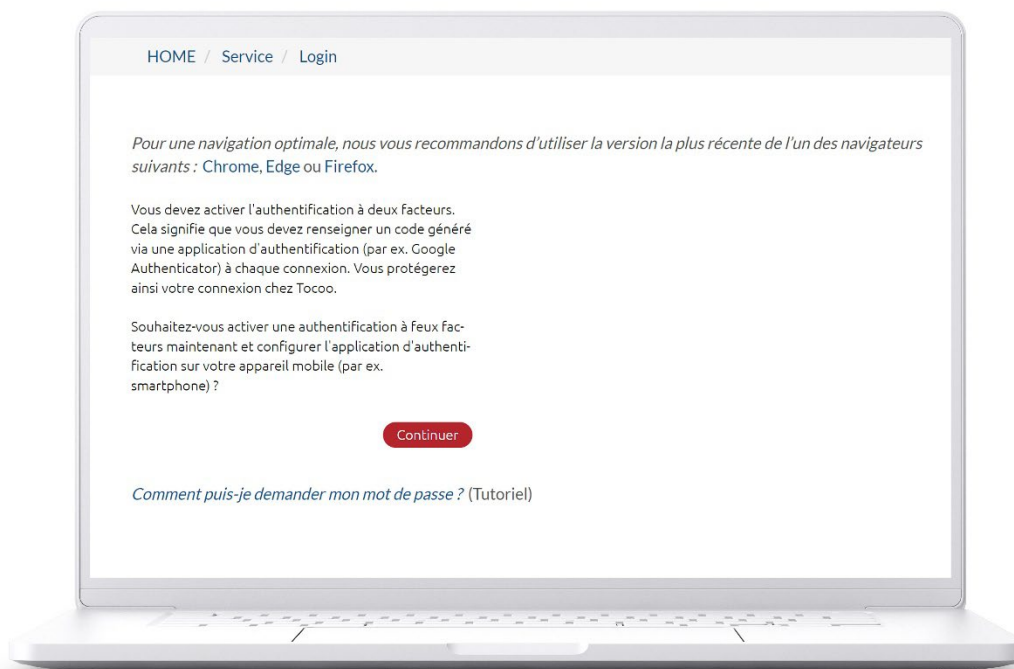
HOME / Service / Login

Pour une navigation optimale, nous vous recommandons d'utiliser la version la plus récente de l'un des navigateurs suivants : Chrome, Edge ou Firefox.

Vous devez activer l'authentification à deux facteurs. Cela signifie que vous devez renseigner un code généré via une application d'authentification (par ex. Google Authenticator) à chaque connexion. Vous protégerez ainsi votre connexion chez Tocoo.

Souhaitez-vous activer une authentification à feux facteurs maintenant et configurer l'application d'authentification sur votre appareil mobile (par ex. smartphone) ?

Continuer

Comment puis-je demander mon mot de passe ? (Tutoriel)